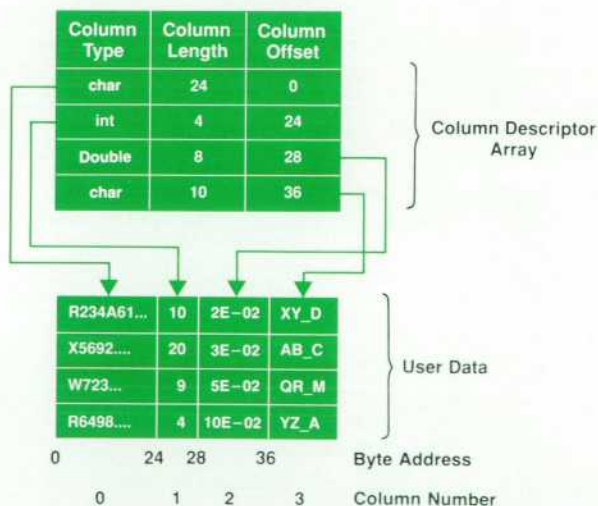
| Column Type | Column Length | Column Offset |
|---|---|---|
| char | 24 | 0 |
| int | 4 | 24 |
| Double | 8 | 28 |
| char | 10 | 36 |

Column Descriptor Array

| R234A61... | 10 | 2E−02 | XY_D |
|---|---|---|---|
| X5692.... | 20 | 3E−02 | AB_C |
| W723... | 9 | 5E−02 | QR_M |
| R6498.... | 4 | 10E−02 | YZ_A |

User Data

0 24 28 36 Byte Address

0 1 2 3 Column Number